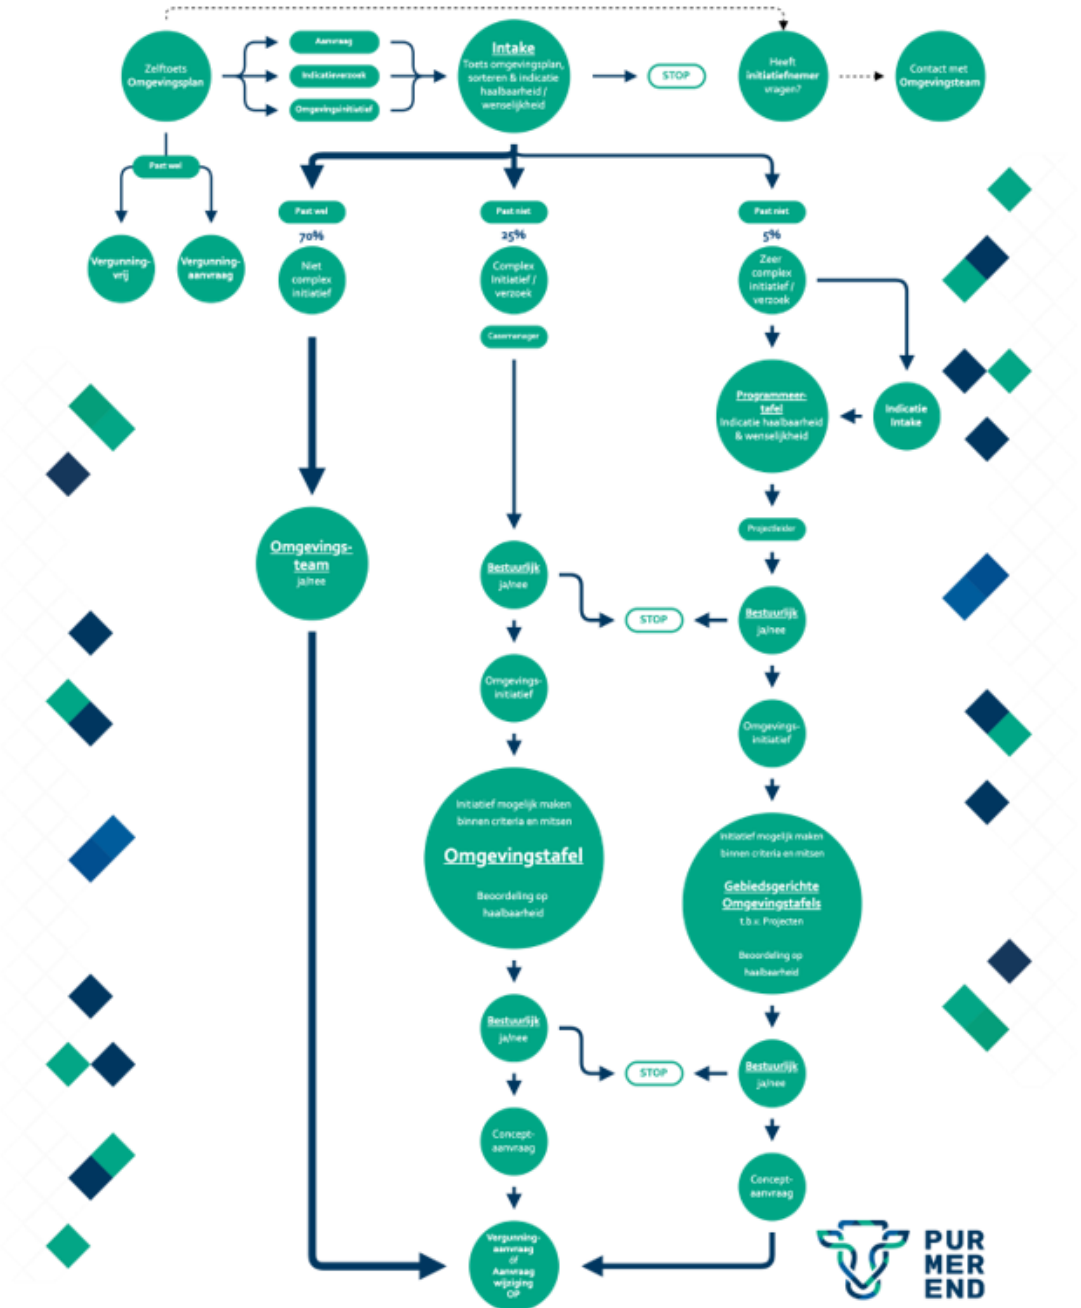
Zelftoets Omgevingsplan

Aanvraag

Indicatieverzoek

Omgevingsinitiatief

Intake
Toets omgevingsplan, sorteren & indicatie haalbaarheid / wenselijkheid

STOP

Heeft initiatiefnemer vragen?

Contact met Omgevingsteam

Past wel

Vergunning-vrij

Vergunning-aanvraag

Past wel
70%
Niet complex initiatief

Past niet
25%
Complex initiatief / verzoek

Casemanager

Past niet
5%
Zeer complex initiatief / verzoek

Programmeer-tafel
Indicatie haalbaarheid & wenselijkheid

Indicatie Intake

Projectleider

Omgevings-team
ja/nee

Bestuurlijk
ja/nee

STOP

Bestuurlijk
ja/nee

Omgevings-initiatief

Omgevings-initiatief

Initiatief mogelijk maken binnen criteria en mitsen
Omgevingstafel
Beoordeling op haalbaarheid

Initiatief mogelijk maken binnen criteria en mitsen
Gebiedsgerichte Omgevingstafels
t.b.v. Projecten
Beoordeling op haalbaarheid

Bestuurlijk
ja/nee

STOP

Bestuurlijk
ja/nee

Concept-aanvraag

Concept-aanvraag

Vergunning-aanvraag of Aanvraag wijziging OP

PUR MER END